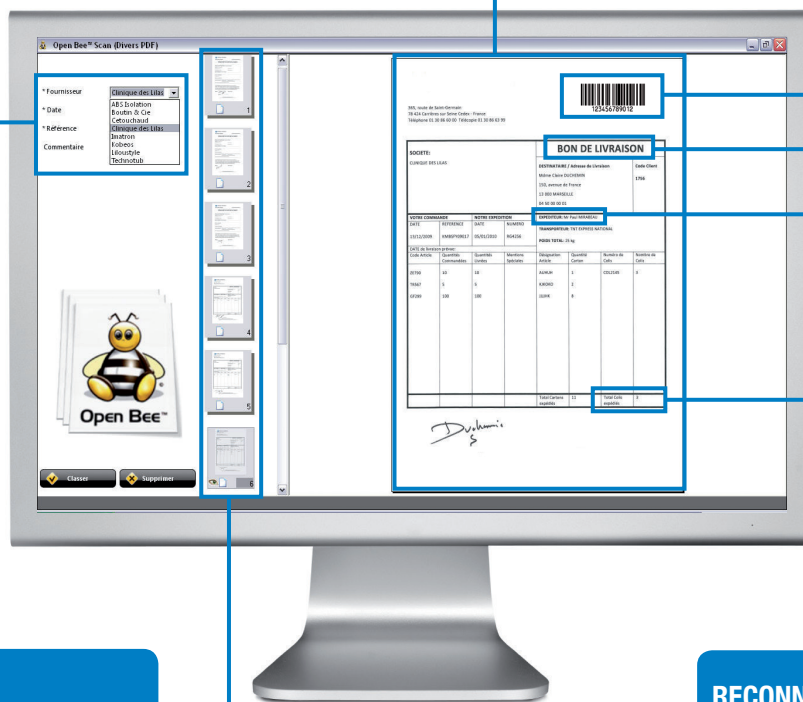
Open Bee™ Scan (Divers PDF)

* Fournisseur
Clinique des Lilas
ABS Isolation
Boutin & Cie
Cetouchaud
Clinique des Lilas
Imatron
Isobeos
Lilioustyle
Technotub
* Date
* Référence
Commentaire

Open Bee™

Classer
Supprimer

1
2
3
4
5
6

306, route de Saint-Germain
78 424 Carrières sur Seine Cedex - France
Téléphone 01 30 86 60 00 Télécopie 01 30 86 63 99

123456789012

BON DE LIVRAISON

SOCIETE:
CLINIQUE DES LILAS

DESTINATAIRE / Adresse de Livraison
Code Client
Même Claire DUCHEMIN
1756
150, avenue de France
13 000 MARSEILLE
04 90 00 00 01

| VOTRE COMMANDE | | NOTRE EXPEDITION | |
|---|---|---|---|
| DATE | REFERENCE | DATE | NUMERO |
| 13/12/2009 | XMBEPY09017 | 05/01/2010 | 864356 |

EXPEDITEUR: Mr Paul MIRABEAU
TRANSPORTEUR: TNT EXPRESS NATIONAL
POIDS TOTAL: 25 kg

DATE de livraison prévue:

| Code Article | Quantités Commandées | Quantités Livrées | Mentions Spéciales | Désignation Article | Quantité Carton | Numéro de Colis | Nombre de Colis |
|---|---|---|---|---|---|---|---|
| 2E766 | 10 | 10 | | ALMUH | 1 | COL1145 | 5 |
| TK667 | 5 | 5 | | KJKEKO | 2 | | |
| GF289 | 100 | 100 | | JLJHR | 4 | | |

Total Cartons expédiés 12
Total Colis expédiés 5

Duchemin

RECONN